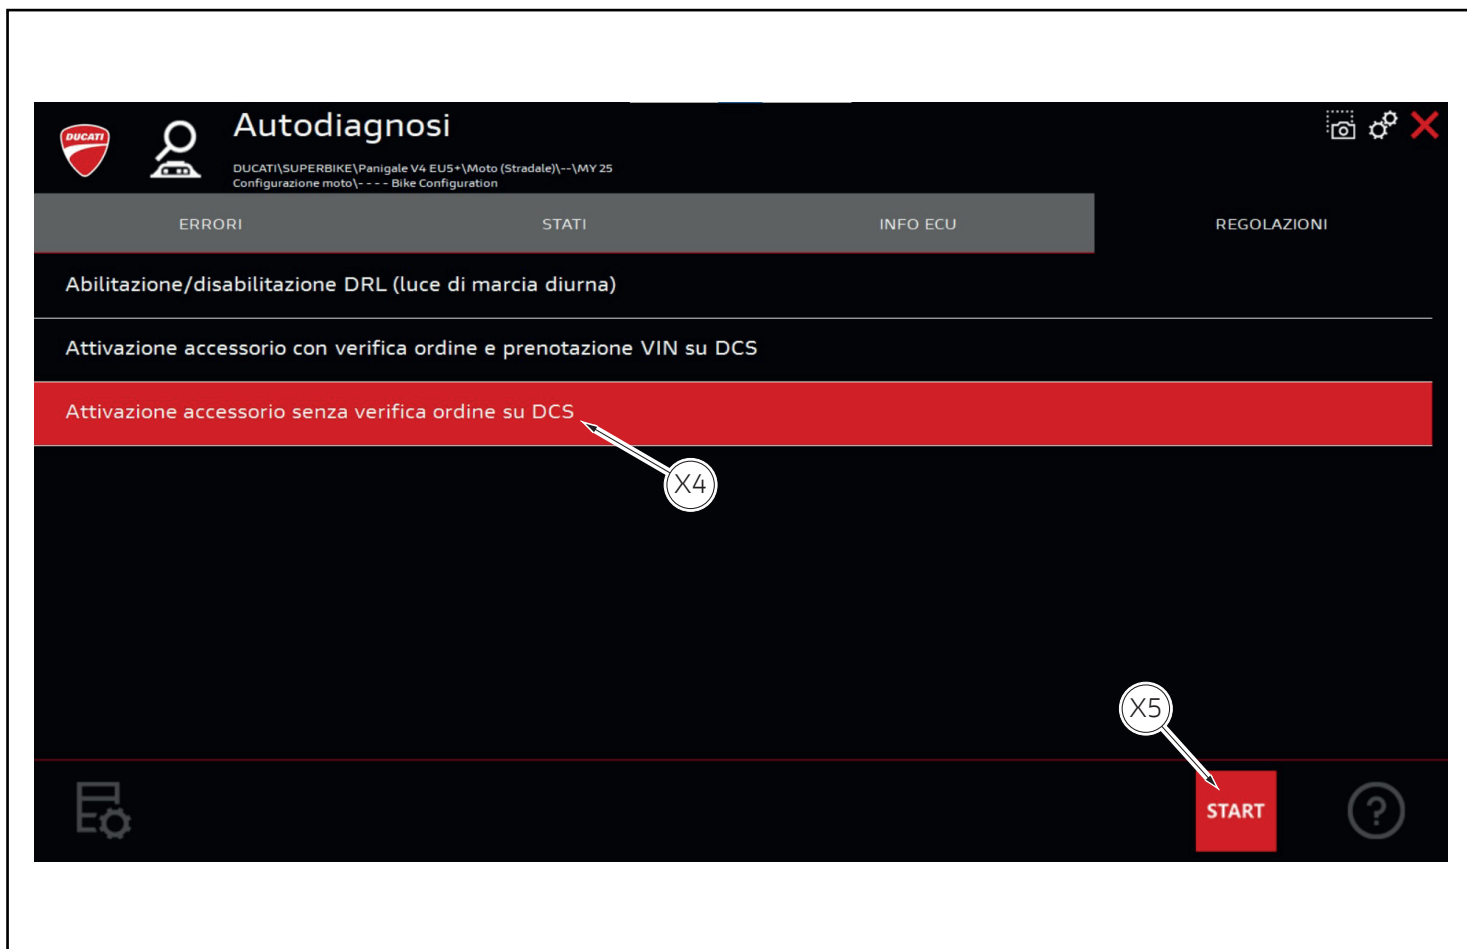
DUCATI

Autodiagnosi

DUCATI\SUPERBIKE\Panigale V4 EU5+\Moto (Stradale)\--\MY 25
Configurazione moto\- - - - Bike Configuration

ERRORI

STATI

INFO ECU

REGOLAZIONI

Abilitazione/disabilitazione DRL (luce di marcia diurna)

Attivazione accessorio con verifica ordine e prenotazione VIN su DCS

Attivazione accessorio senza verifica ordine su DCS

X4

X5

START